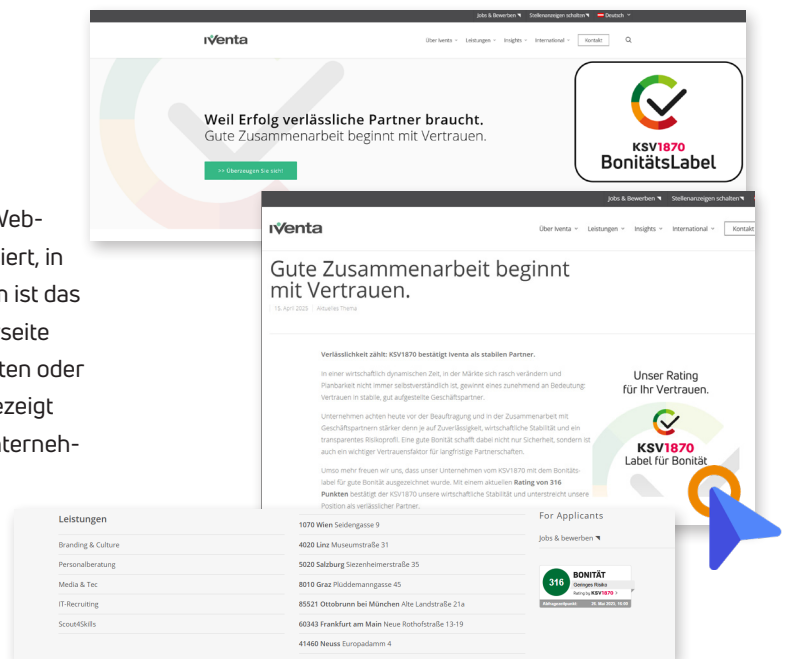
Web-
iert, in
n ist das
seite
ten oder
ezeigt
nterneh-

Jobs & Bewerben Stellenanzeigen schalten Deutsch

IVenta

Über Iventa Leistungen Insights International Kontakt

Weil Erfolg verlässliche Partner braucht.
Gute Zusammenarbeit beginnt mit Vertrauen.

>> Überzeugen Sie sich!

KSV1870
BonitätsLabel

Jobs & Bewerben Stellenanzeigen schalten

IVenta

Über Iventa Leistungen Insights International Kontakt

Gute Zusammenarbeit beginnt mit Vertrauen.

15. April 2025 | Aktuelles Thema

Verlässlichkeit zählt: KSV1870 bestätigt Iventa als stabilen Partner.

In einer wirtschaftlich dynamischen Zeit, in der Märkte sich rasch verändern und Planbarkeit nicht immer selbstverständlich ist, gewinnt eines zunehmend an Bedeutung: Vertrauen in stabile, gut aufgestellte Geschäftspartner.

Unternehmen achten heute vor der Beauftragung und in der Zusammenarbeit mit Geschäftspartnern stärker denn je auf Zuverlässigkeit, wirtschaftliche Stabilität und ein transparentes Risikoprofil. Eine gute Bonität schafft dabei nicht nur Sicherheit, sondern ist auch ein wichtiger Vertrauensfaktor für langfristige Partnerschaften.

Umso mehr freuen wir uns, dass unser Unternehmen vom KSV1870 mit dem Bonitätslabel für gute Bonität ausgezeichnet wurde. Mit einem aktuellen Rating von 316 Punkten bestätigt der KSV1870 unsere wirtschaftliche Stabilität und unterstreicht unsere Position als verlässlicher Partner.

Unser Rating für Ihr Vertrauen.
KSV1870
Label für Bonität

Leistungen
Branding & Culture
Personalberatung
Media & Tec
IT-Recruiting
Scout4Skills

1070 Wien Seidengasse 9
4020 Linz Museumstraße 31
5020 Salzburg Siezenheimerstraße 35
8010 Graz Plüddemanngasse 45
85521 Ottobrunn bei München Alte Landstraße 21a
60343 Frankfurt am Main Neue Rothofstraße 13-19
41460 Neuss Europadamm 4

For Applicants
Jobs & bewerben

316 BONITÄT
Geringes Risiko
Rating by KSV1870
Abfragezeitpunkt 26. Mai 2025, 16:00